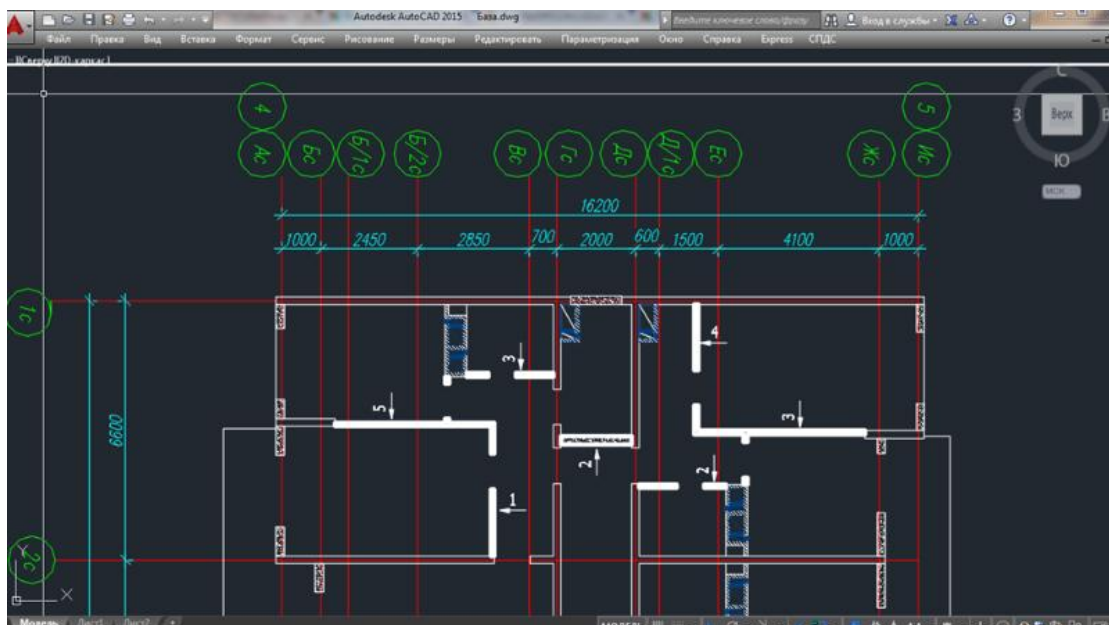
Autodesk AutoCAD 2015 База.dwg

Введите ключевое слово/фразу

Вход в службы

Файл Правка Вид Вставка Формат Сервис Рисование Размеры Редактировать Параметризация Окно Справка Express СПДС

[Сверху][2D-каркас]

С
З Верх В
Ю
МСК

4
5
Ас Бс Б/1с Б/2с Вс Гс Дс Д/1с Ес Жс Ис

16200

1000 2450 2850 700 2000 600 1500 4100 1000

1с
2с

6600

3 4 5 3 2 2 1

Модель Лист1 Лист2